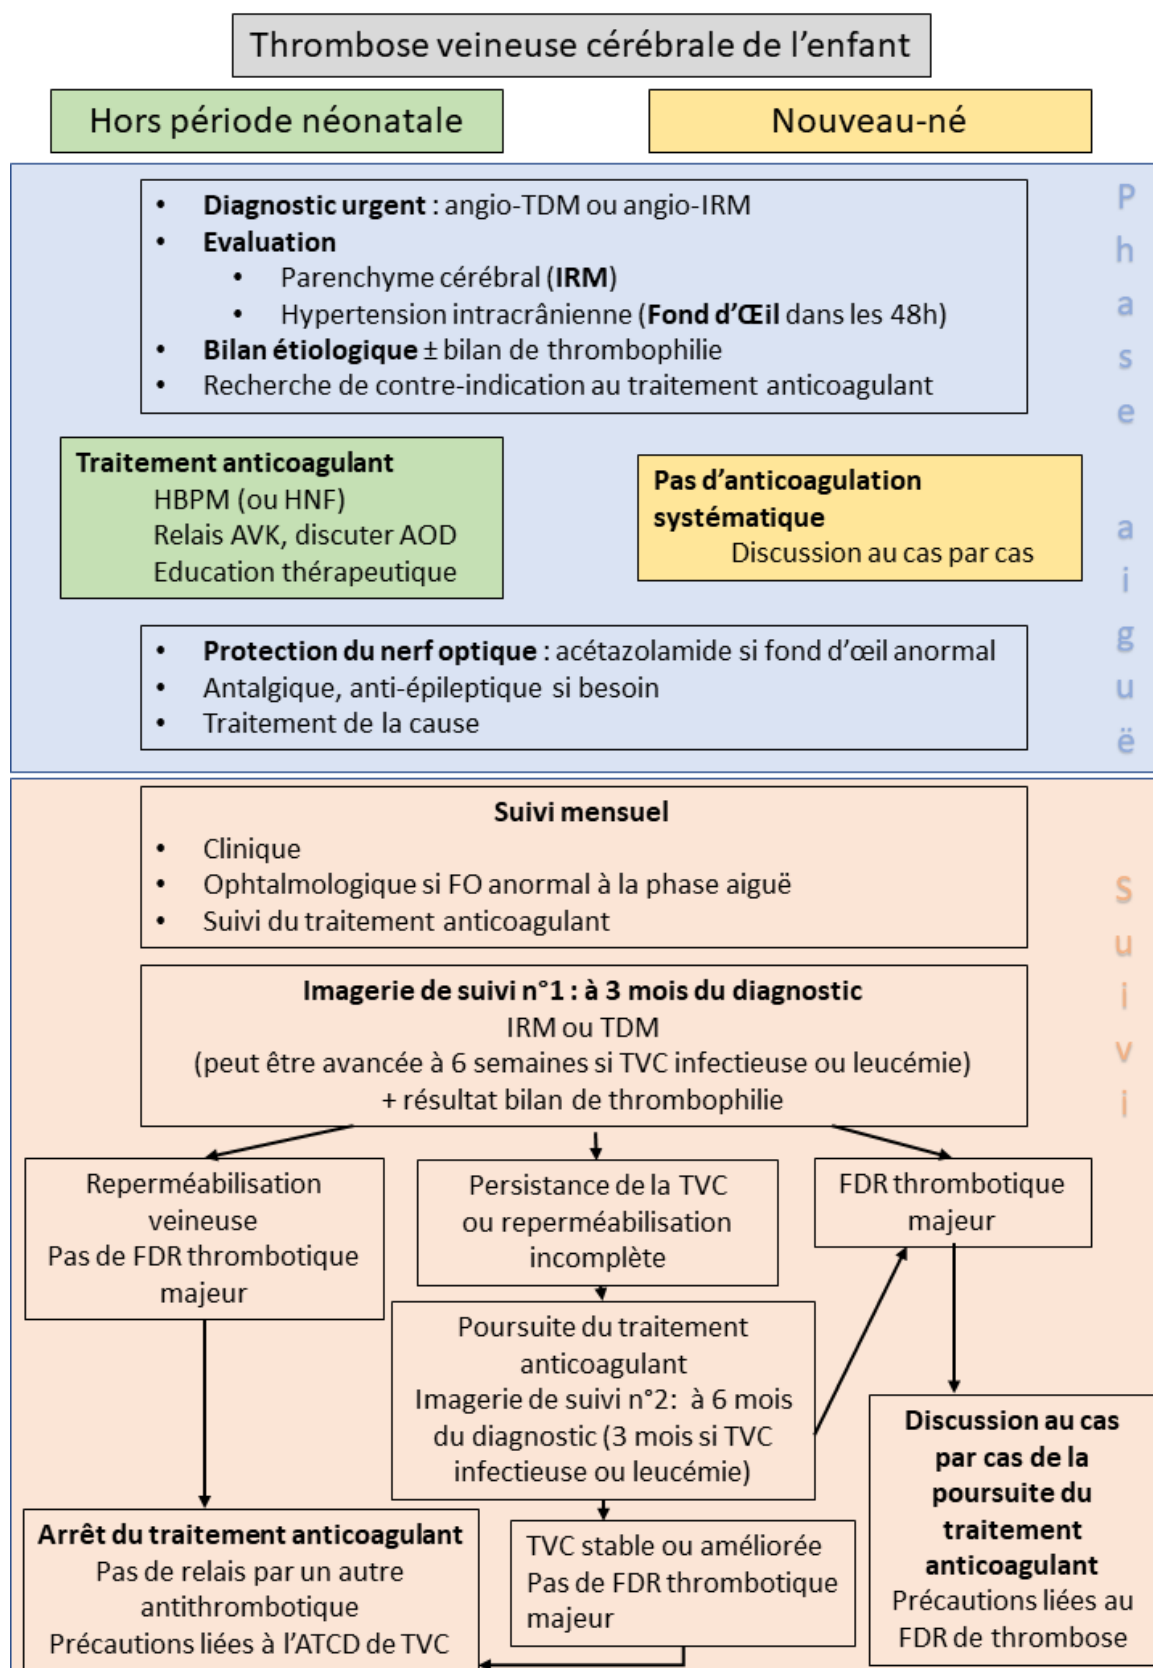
Thrombose veineuse cérébrale de l'enfant

Hors période néonatale

Nouveau-né

Phase aiguë

• Diagnostic urgent : angio-TDM ou angio-IRM
• Evaluation
  • Parenchyme cérébral (IRM)
  • Hypertension intracrânienne (Fond d'Œil dans les 48h)
• Bilan étiologique ± bilan de thrombophilie
• Recherche de contre-indication au traitement anticoagulant

Traitement anticoagulant
HBPM (ou HNF)
Relais AVK, discuter AOD
Education thérapeutique

Pas d'anticoagulation systématique
Discussion au cas par cas

• Protection du nerf optique : acétazolamide si fond d'œil anormal
• Antalgique, anti-épileptique si besoin
• Traitement de la cause

Suivi

Suivi mensuel
• Clinique
• Ophtalmologique si FO anormal à la phase aiguë
• Suivi du traitement anticoagulant

Imagerie de suivi n°1 : à 3 mois du diagnostic
IRM ou TDM
(peut être avancée à 6 semaines si TVC infectieuse ou leucémie)
+ résultat bilan de thrombophilie

Reperméabilisation veineuse
Pas de FDR thrombotique majeur

Persistance de la TVC ou reperméabilisation incomplète

FDR thrombotique majeur

Poursuite du traitement anticoagulant
Imagerie de suivi n°2: à 6 mois du diagnostic (3 mois si TVC infectieuse ou leucémie)

Discussion au cas par cas de la poursuite du traitement anticoagulant
Précautions liées au FDR de thrombose

Arrêt du traitement anticoagulant
Pas de relais par un autre antithrombotique
Précautions liées à l'ATCD de TVC

TVC stable ou améliorée
Pas de FDR thrombotique majeur